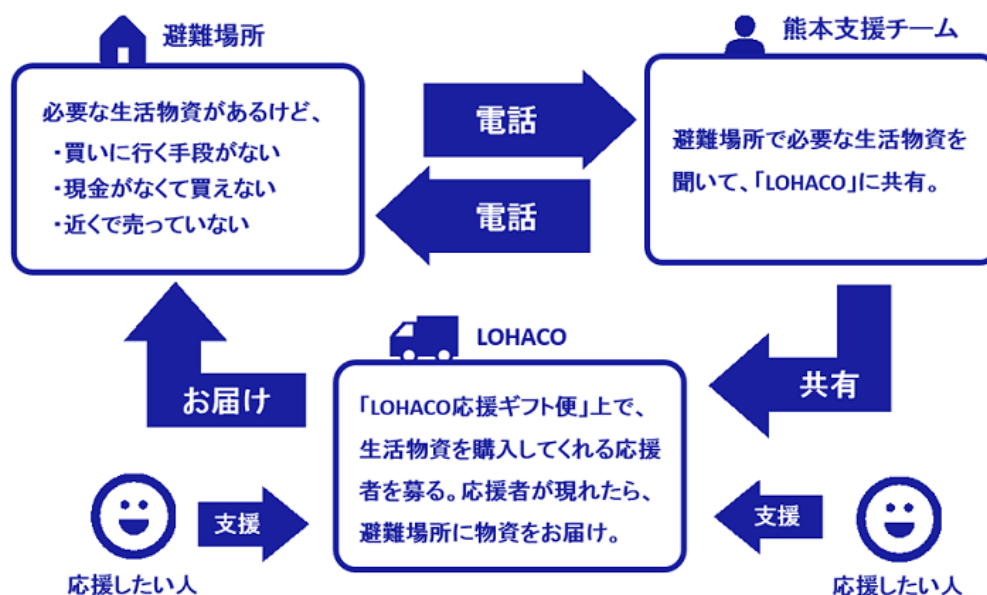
避難場所

必要な生活物資があるけど、
・買いに行く手段がない
・現金がなくて買えない
・近くで売っていない

電話

電話

熊本支援チーム

避難場所で必要な生活物資を聞いて、「LOHACO」に共有。

共有

LOHACO

「LOHACO応援ギフト便」上で、生活物資を購入してくれる応援者を募る。応援者が現れたら、避難場所に物資をお届け。

お届け

支援

支援

応援したい人

応援したい人